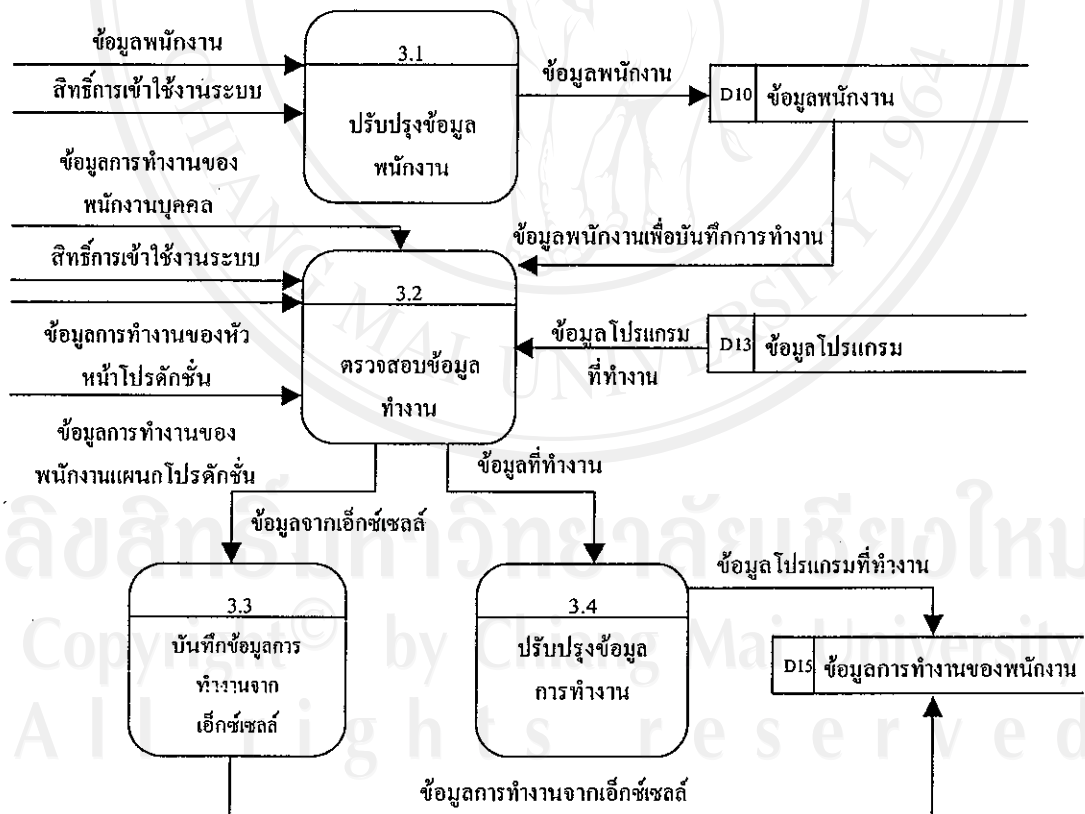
ข้อมูลพนักงาน

สิทธิ์การเข้าใช้งานระบบ

3.1

ปรับปรุงข้อมูลพนักงาน

ข้อมูลพนักงาน

D10 ข้อมูลพนักงาน

ข้อมูลการทำงานของพนักงานบุคคล

ข้อมูลพนักงานเพื่อบันทึกการทำงาน

สิทธิ์การเข้าใช้งานระบบ

3.2

ข้อมูลการทำงานของหัวหน้าโปรดักชั่น

ตรวจสอบข้อมูลทำงาน

ข้อมูลโปรแกรมที่ทำงาน

D13 ข้อมูลโปรแกรม

ข้อมูลการทำงานของพนักงานแผนกโปรดักชั่น

ข้อมูลที่ทำงาน

ข้อมูลจากเอ็กซ์เซลล์

ลิขสิทธิ์มหาวิทยาลัยเชียงใหม่

ข้อมูลโปรแกรมที่ทำงาน

3.3

บันทึกข้อมูลการทำงานจากเอ็กซ์เซลล์

3.4

ปรับปรุงข้อมูลการทำงาน

Copyright © by Chiang Mai University

D15 ข้อมูลการทำงานของพนักงาน

All rights reserved

ข้อมูลการทำงานจากเอ็กซ์เซลล์